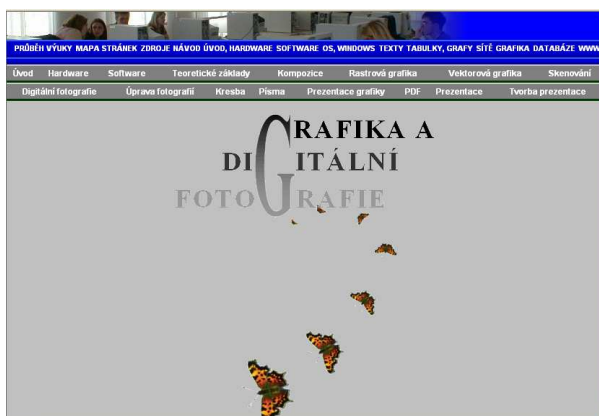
PRŮBĚH VÝUKY MAPA STRÁNEK ZDROJE NÁVOD ÚVOD, HARDWARE SOFTWARE OS, WINDOWS TEXTY TABULKY, GRAFY SÍTĚ GRAFIKA DATABÁZE WWW

Úvod Hardware Software Teoretické základy Kompozice Rastrová grafika Vektorová grafika Skenování

Digitální fotografie Úprava fotografií Kresba Písma Prezentace grafiky PDF Prezentace Tvorba prezentace

GRAFIKA A DIGITÁLNÍ FOTOGRAFIE